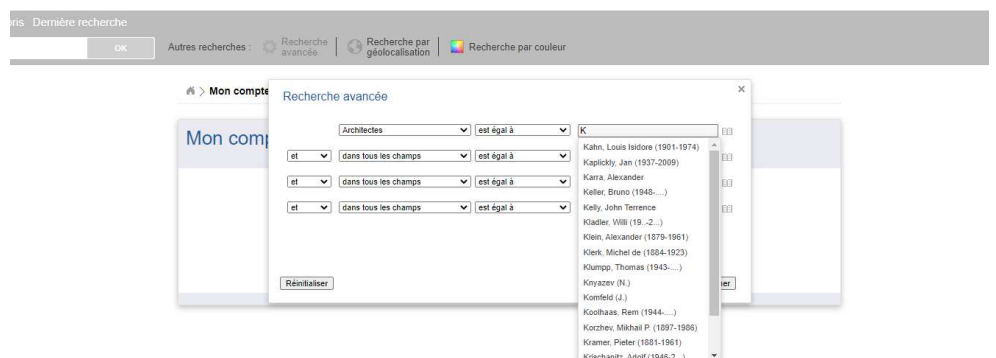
oris Dernière recherche

OK

Autres recherches : Recherche avancée | Recherche par géolocalisation | Recherche par couleur

Mon compte

Mon comp

Recherche avancée

×

Architectes | est égal à | K

et | dans tous les champs | est égal à

et | dans tous les champs | est égal à

et | dans tous les champs | est égal à

Kahn, Louis Isidore (1901-1974)
Kaplickiy, Jan (1937-2009)
Karra, Alexander
Keller, Bruno (1948-....)
Kelly, John Terrence
Kladler, Willi (19..-2...)
Klein, Alexander (1879-1961)
Klerk, Michel de (1884-1923)
Klumpp, Thomas (1943-....)
Knyazev (N.)
Kornfeld (J.)
Koolhaas, Rem (1944-....)
Korzhev, Mikhail P. (1897-1986)
Kramer, Pieter (1881-1961)
Krischanitz, Adolf (1946-2...)

Réinitialiser

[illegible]er